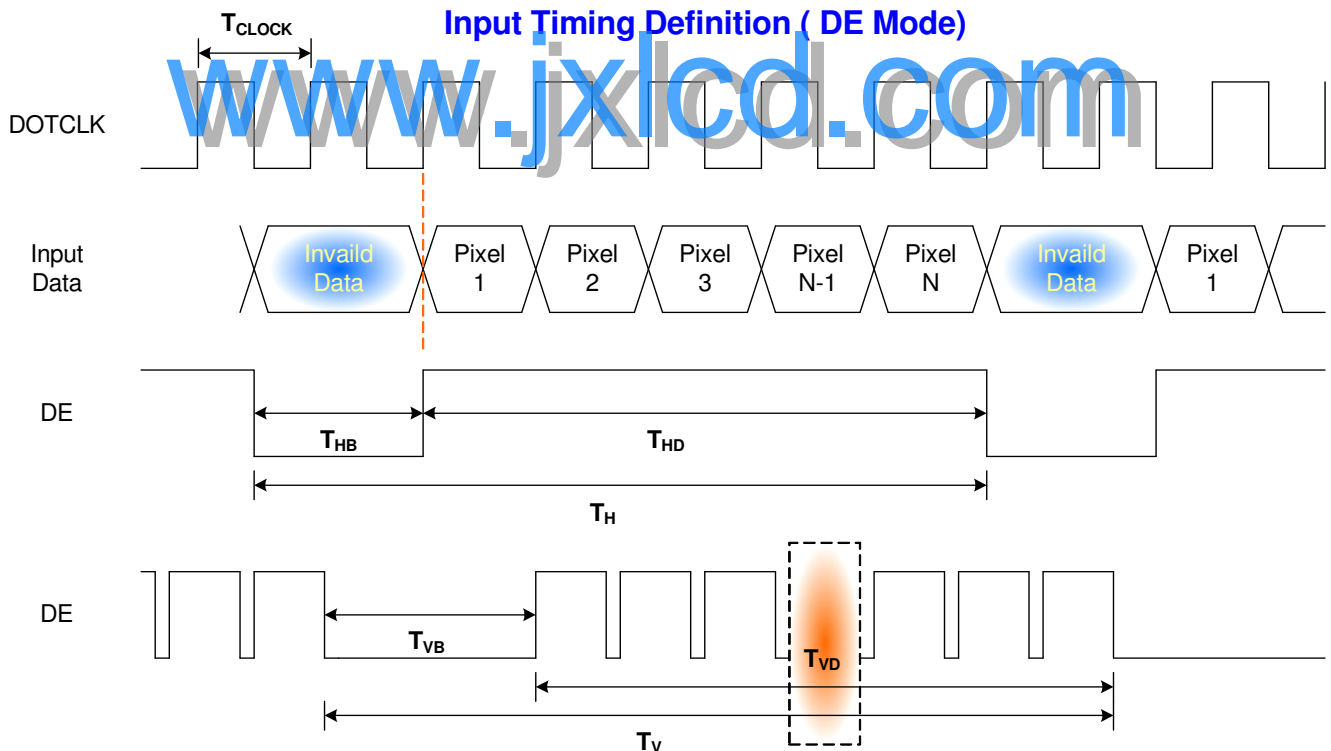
$T_{CLOCK}$

Input Timing Definition ( DE Mode)

www.jxlcd.com

DOTCLK

Input Data

Invaild Data

Pixel 1

Pixel 2

Pixel 3

Pixel N-1

Pixel N

Invaild Data

Pixel 1

DE

$T_{HB}$

$T_{HD}$

$T_{H}$

DE

$T_{VB}$

$T_{VD}$

$T_{V}$